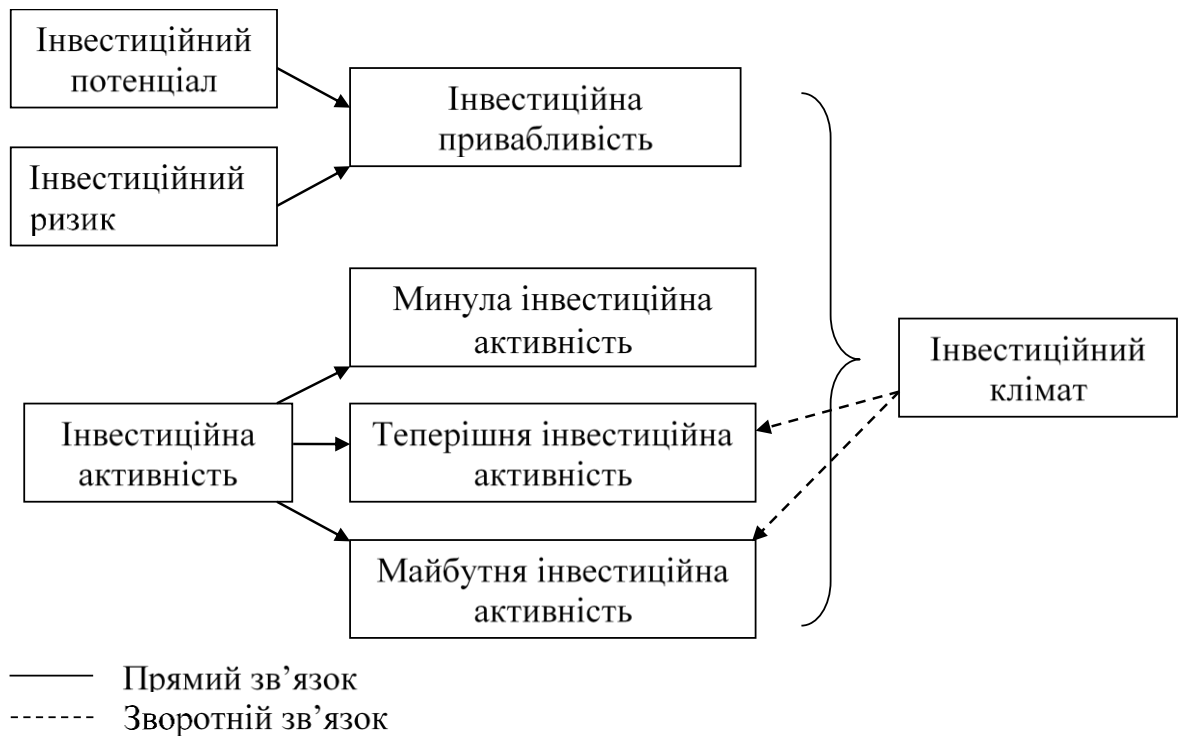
Інвестиційний потенціал

Інвестиційний ризик

Інвестиційна привабливість

Минула інвестиційна активність

Інвестиційна активність

Теперішня інвестиційна активність

Майбутня інвестиційна активність

Інвестиційний клімат

Прямий зв’язок
Зворотній зв’язок